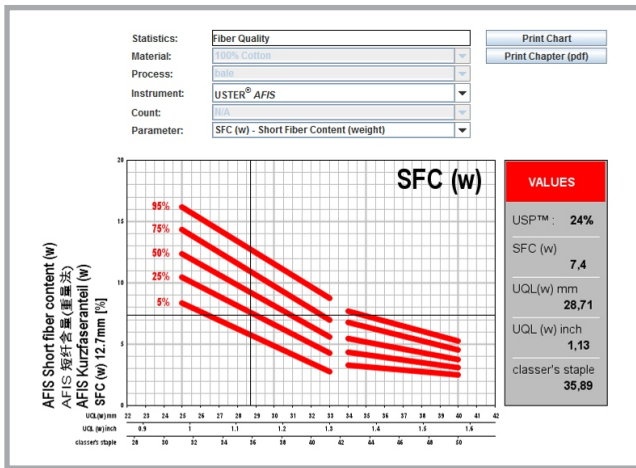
Statistics: Fiber Quality
Material: 100% Cotton
Process: bale
Instrument: USTER® AFIS
Count: N/A
Parameter: SFC (w) - Short Fiber Content (weight)

Print Chart
Print Chapter (pdf)

SFC (w)

95%
75%
50%
25%
5%

AFIS Short fiber content (w)
AFIS 短纤含量(重量法)
AFIS Kurzfaseranteil (w)
SFC (w) 12.7mm [%]

20
15
10
5
0

UQL(w) mm 22 23 24 25 26 27 28 29 30 31 32 33 34 35 36 37 38 39 40 41 42
UQL (w) inch 0.9 1 1.1 1.2 1.3 1.4 1.5 1.6
classer's staple 28 30 32 34 36 38 40 42 44 46 48 50

VALUES
USP™ : 24%
SFC (w) 7,4
UQL(w) mm 28,71
UQL (w) inch 1,13
classer's staple 35,89